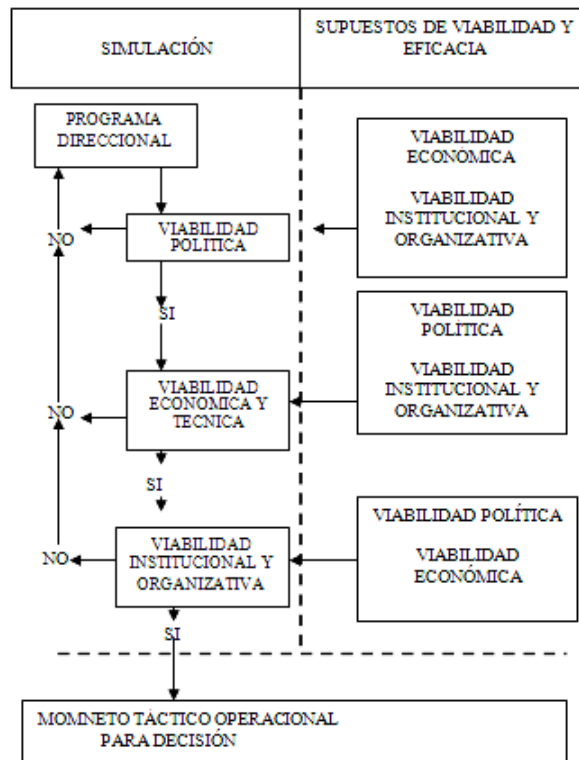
SIMULACIÓN

SUPUESTOS DE VIABILIDAD Y EFICACIA

PROGRAMA DIRECCIONAL

VIABILIDAD POLITICA

NO

SI

VIABILIDAD ECONOMICA

VIABILIDAD INSTITUCIONAL Y ORGANIZATIVA

VIABILIDAD ECONOMICA Y TECNICA

NO

SI

VIABILIDAD POLITICA

VIABILIDAD INSTITUCIONAL Y ORGANIZATIVA

VIABILIDAD INSTITUCIONAL Y ORGANIZATIVA

NO

SI

VIABILIDAD POLÍTICA

VIABILIDAD ECONÓMICA

MOMNETO TÁCTICO OPERACIONAL PARA DECISIÓN